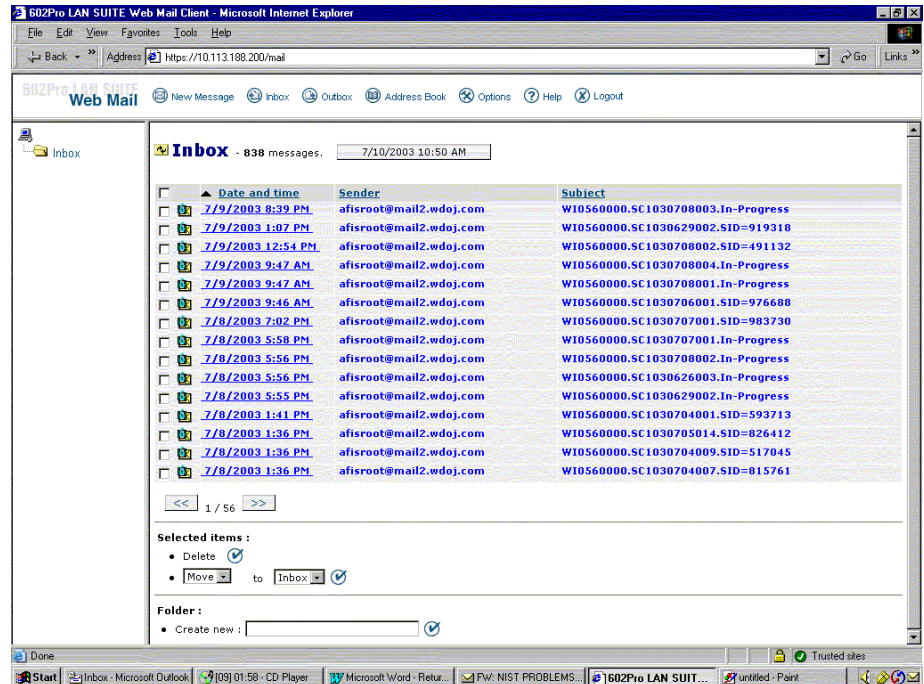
602Pro LAN SUITE Web Mail Client - Microsoft Internet Explorer

File Edit View Favorites Tools Help

Back Address https://10.113.188.200/mail Go Links

602Pro LAN SUITE Web Mail

New Message Inbox Outbox Address Book Options Help Logout

Inbox

Inbox - 838 messages. 7/10/2003 10:50 AM

| | Date and time | Sender | Subject |
|---|---|---|---|
| | 7/9/2003 8:39 PM | afisroot@mail2.wdoj.com | WI0560000.SC1030708003.In-Progress |
| | 7/9/2003 1:07 PM | afisroot@mail2.wdoj.com | WI0560000.SC1030629002.SID=919318 |
| | 7/9/2003 12:54 PM | afisroot@mail2.wdoj.com | WI0560000.SC1030708002.SID=491132 |
| | 7/9/2003 9:47 AM | afisroot@mail2.wdoj.com | WI0560000.SC1030708004.In-Progress |
| | 7/9/2003 9:47 AM | afisroot@mail2.wdoj.com | WI0560000.SC1030708001.In-Progress |
| | 7/9/2003 9:46 AM | afisroot@mail2.wdoj.com | WI0560000.SC1030706001.SID=976688 |
| | 7/8/2003 7:02 PM | afisroot@mail2.wdoj.com | WI0560000.SC1030707001.SID=983730 |
| | 7/8/2003 5:58 PM | afisroot@mail2.wdoj.com | WI0560000.SC1030707001.In-Progress |
| | 7/8/2003 5:56 PM | afisroot@mail2.wdoj.com | WI0560000.SC1030708002.In-Progress |
| | 7/8/2003 5:56 PM | afisroot@mail2.wdoj.com | WI0560000.SC1030626003.In-Progress |
| | 7/8/2003 5:55 PM | afisroot@mail2.wdoj.com | WI0560000.SC1030629002.In-Progress |
| | 7/8/2003 1:41 PM | afisroot@mail2.wdoj.com | WI0560000.SC1030704001.SID=593713 |
| | 7/8/2003 1:36 PM | afisroot@mail2.wdoj.com | WI0560000.SC1030705014.SID=826412 |
| | 7/8/2003 1:36 PM | afisroot@mail2.wdoj.com | WI0560000.SC1030704009.SID=517045 |
| | 7/8/2003 1:36 PM | afisroot@mail2.wdoj.com | WI0560000.SC1030704007.SID=815761 |

<< 1 / 56 >>

Selected items :
• Delete
• Move to Inbox

Folder :
• Create new :

Done Trusted sites

Start Inbox - Microsoft Outlook [09] 01:58 - CD Player Microsoft Word - Retur... FW: NIST PROBLEMS... 602Pro LAN SUIT... untitled - Paint